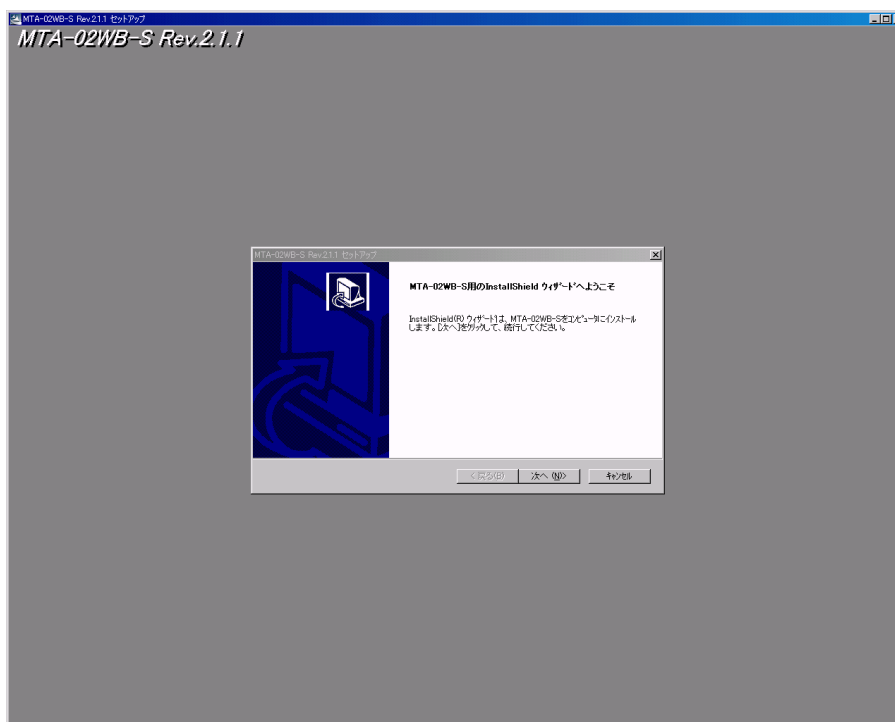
MTA-02WB-S Rev.2.1.1 セットアップ

MTA-02WB-S Rev.2.1.1

MTA-02WB-S Rev.2.1.1 セットアップ

MTA-02WB-S用のInstallShield ウィザードへようこそ

InstallShield(R) ウィザードは、MTA-02WB-Sをコンピュータにインストールします。[次へ]をクリックして、続行してください。

< 戻る(B)
次へ (N)>
キャンセル